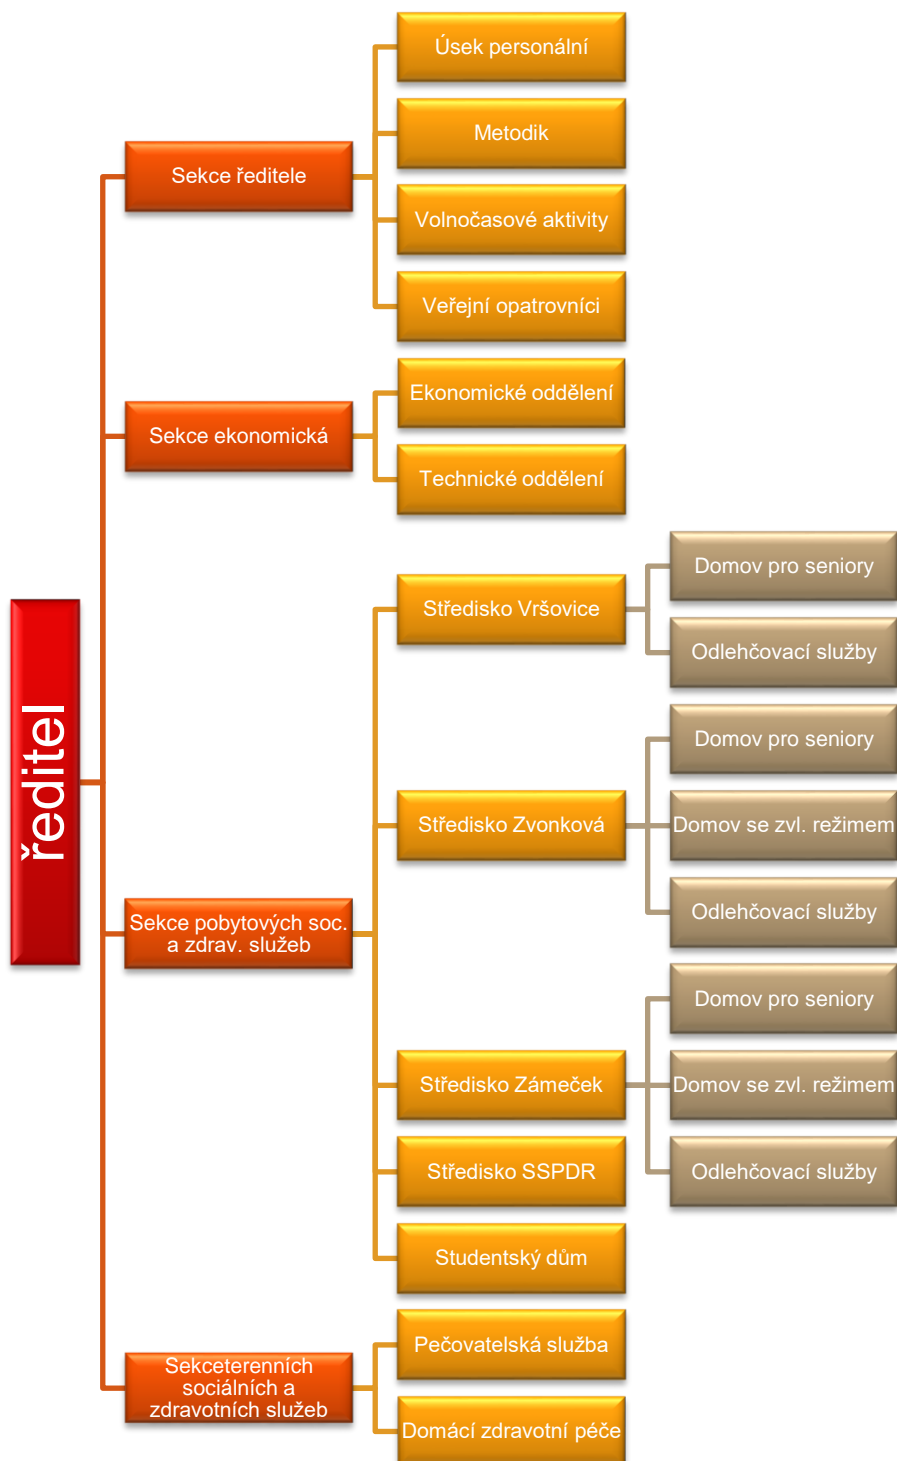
ředitel

Sekce ředitele

Úsek personální

Metodik

Volnočasové aktivity

Veřejní opatrovníci

Sekce ekonomická

Ekonomické oddělení

Technické oddělení

Sekce pobytových soc. a zdrav. služeb

Středisko Vršovice

Domov pro seniory

Odlehčovací služby

Středisko Zvonková

Domov pro seniory

Domov se zvl. režimem

Odlehčovací služby

Středisko Zámeček

Domov pro seniory

Domov se zvl. režimem

Odlehčovací služby

Středisko SSPDR

Studentský dům

Sekceterenních sociálních a zdravotních služeb

Pečovatelská služba

Domácí zdravotní péče